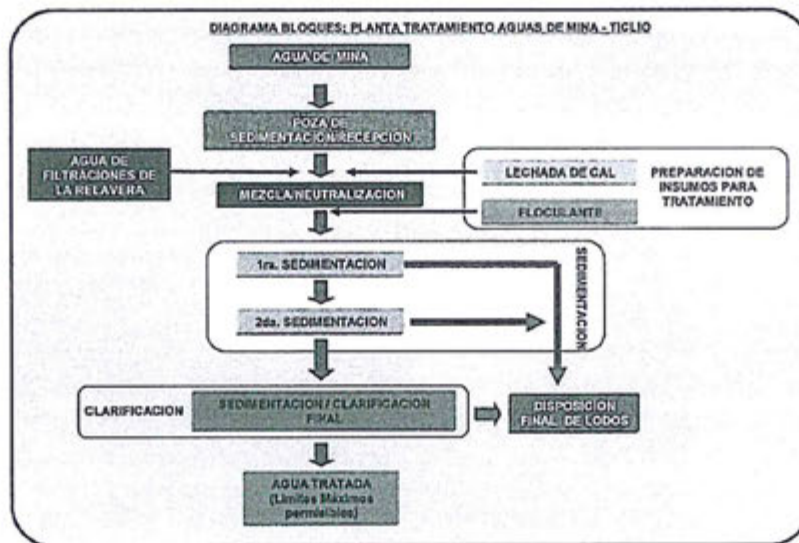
DIAGRAMA BLOQUES: PLANTA TRATAMIENTO AGUAS DE MINA - TICLIO

AGUA DE MINA

POZA DE SEDIMENTACION/RECEPCION

AGUA DE FILTRACIONES DE LA RELAVERA

MEZCLA/NEUTRALIZACION

LECHADA DE CAL

FLOCULANTE

PREPARACION DE INSUMOS PARA TRATAMIENTO

1ra. SEDIMENTACION

2da. SEDIMENTACION

SEDIMENTACION

CLARIFICACION

SEDIMENTACION / CLARIFICACION FINAL

DISPOSICION FINAL DE LODOS

AGUA TRATADA (Limites Maximos permisibles)